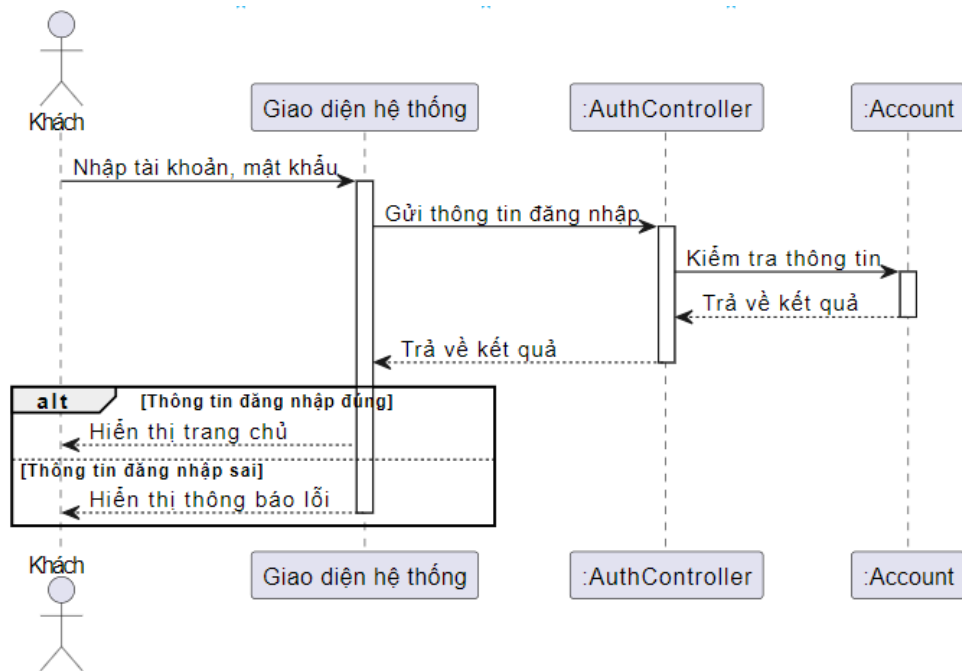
Khách
Giao diện hệ thống
:AuthController
:Account

Nhập tài khoản, mật khẩu
Gửi thông tin đăng nhập
Kiểm tra thông tin
Trả về kết quả
Trả về kết quả

alt [Thông tin đăng nhập đúng]
Hiển thị trang chủ
[Thông tin đăng nhập sai]
Hiển thị thông báo lỗi

Khách
Giao diện hệ thống
:AuthController
:Account